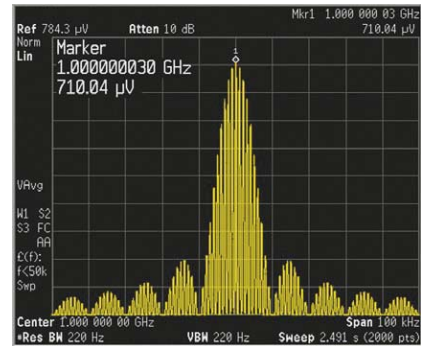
Mkr1 1.000 000 03 GHz
Ref 784.3 μV Atten 10 dB 710.04 μV
Norm
Lin
Marker
1.000000030 GHz
710.04 μV
1
VAvg
W1 S2
S3 FC
AA
£(f):
f<50k
Swp
Center 1.000 000 00 GHz Span 100 kHz
•Res BW 220 Hz VBW 220 Hz Sweep 2.491 s (2000 pts)